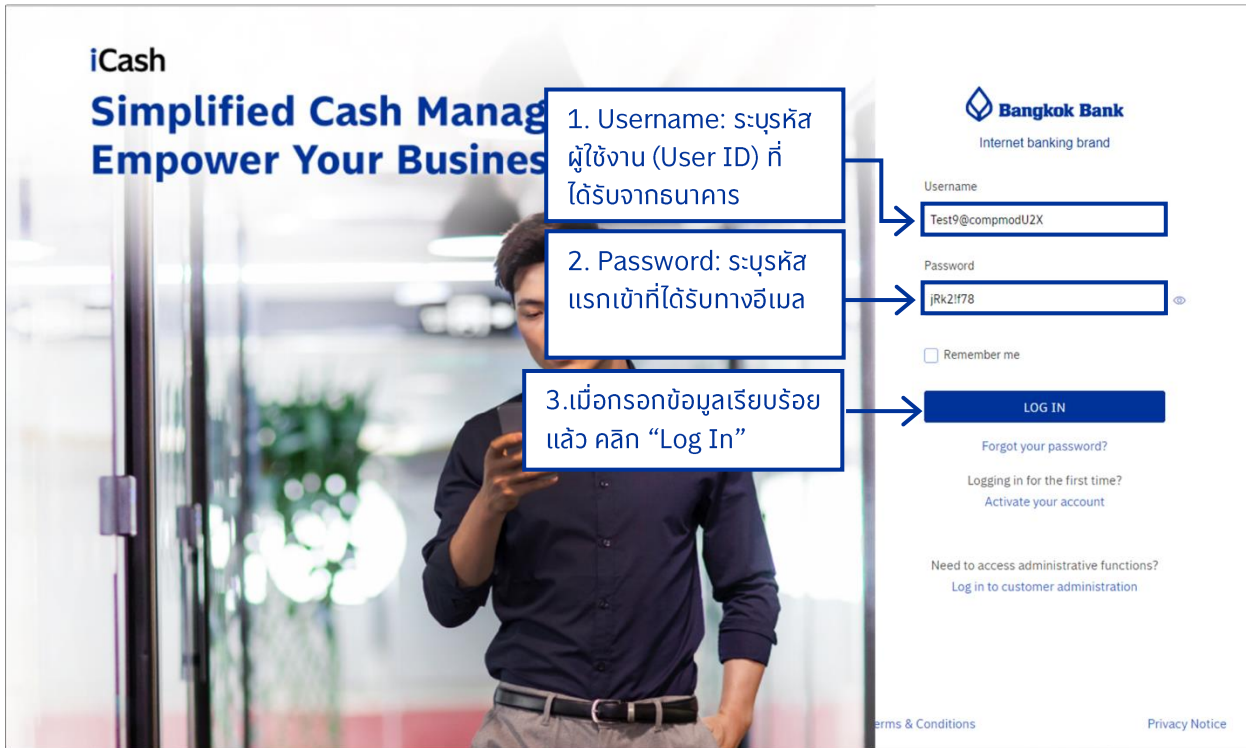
iCash

Simplified Cash Manag

Empower Your Busines

1. Username: ระบุรหัสผู้ใช้งาน (User ID) ที่ได้รับจากธนาคาร

2. Password: ระบุรหัสแรกเข้าที่ได้รับทางอีเมล

3.เมื่อกรอกข้อมูลเรียบร้อยแล้ว คลิก “Log In”

Bangkok Bank

Internet banking brand

Username

Test9@compmodU2X

Password

jRk2!f78

Remember me

LOG IN

Forgot your password?

Logging in for the first time?

Activate your account

Need to access administrative functions?

Log in to customer administration

erms & Conditions

Privacy Notice